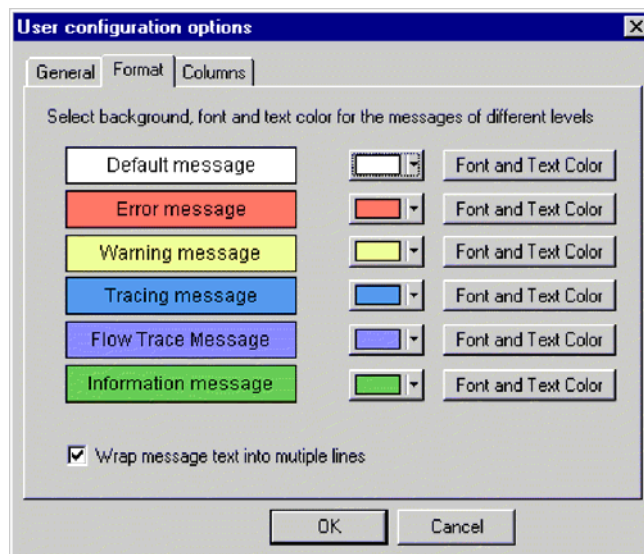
User configuration options

×

General | Format | Columns

Select background, font and text color for the messages of different levels

Default message | Font and Text Color

Error message | Font and Text Color

Warning message | Font and Text Color

Tracing message | Font and Text Color

Flow Trace Message | Font and Text Color

Information message | Font and Text Color

☑ Wrap message text into mutiple lines

OK | Cancel